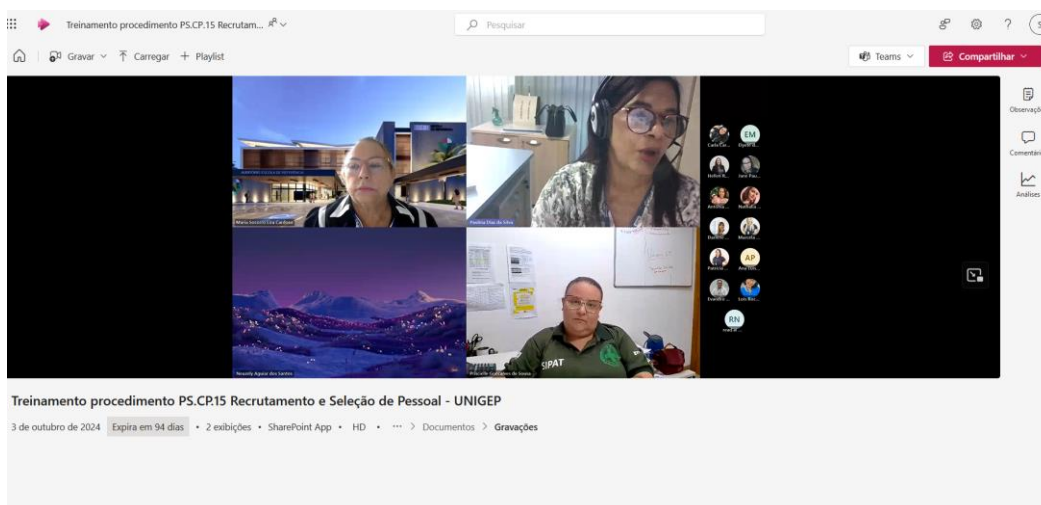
Treinamento procedimento PS.CP.15 Recrutam...

Pesquisar

Gravar Carregar + Playlist

Teams

Compartilhar

Observaçõ

Comentári

Análises

Maria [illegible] Cardoso

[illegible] da Silva

Nesarly Aguiar dos Santos

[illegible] de Souza

SIPAT

EM

AP

RN

Treinamento procedimento PS.CP.15 Recrutamento e Seleção de Pessoal - UNIGEP

3 de outubro de 2024 Expira em 94 dias • 2 exibições • SharePoint App • HD • ··· > Documentos > Gravações